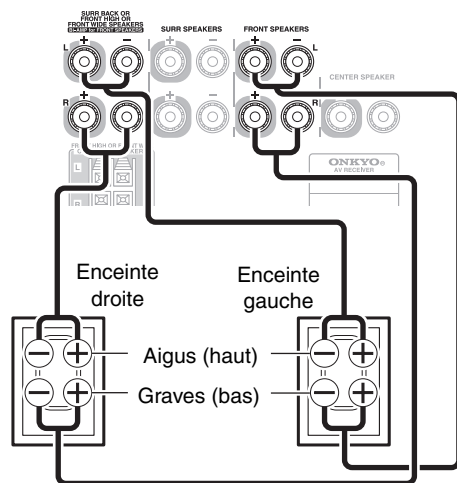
SURR BACK OR FRONT HIGH OR FRONT WIDE SPEAKERS
BI-AMP for FRONT SPEAKERS
SURR SPEAKERS
FRONT SPEAKERS
L
+
−
+
−
+
−
L
CENTER SPEAKER
R
+
−
+
−
R
+
−
FR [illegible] HIGH OR FRONT W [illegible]
L
R
ONKYO
AV RECEIVER

Enceinte droite
Enceinte gauche
Aigus (haut)
Graves (bas)